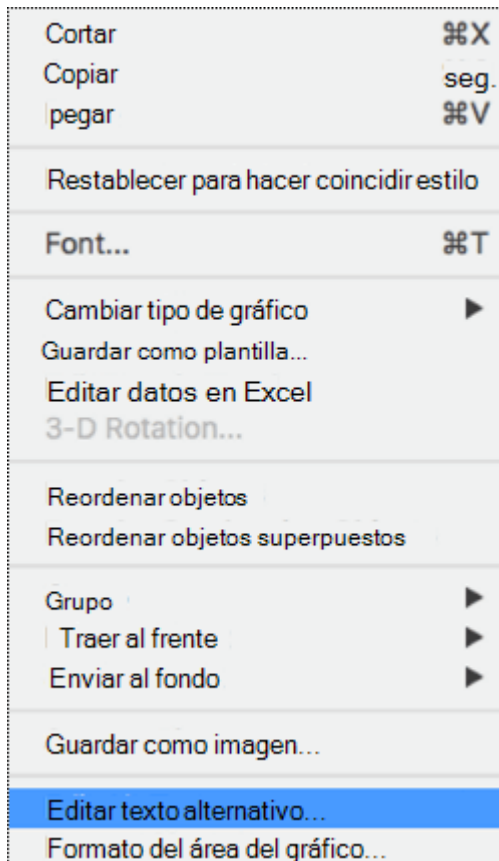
Cortar ⌘X
Copiar seg.
pegar ⌘V

Restablecer para hacer coincidir estilo

Font... ⌘T

Cambiar tipo de gráfico ▶
Guardar como plantilla...
Editar datos en Excel
3-D Rotation...

Reordenar objetos
Reordenar objetos superpuestos

Grupo ▶
Traer al frente ▶
Enviar al fondo ▶

Guardar como imagen...

Editar texto alternativo...
Formato del área del gráfico...